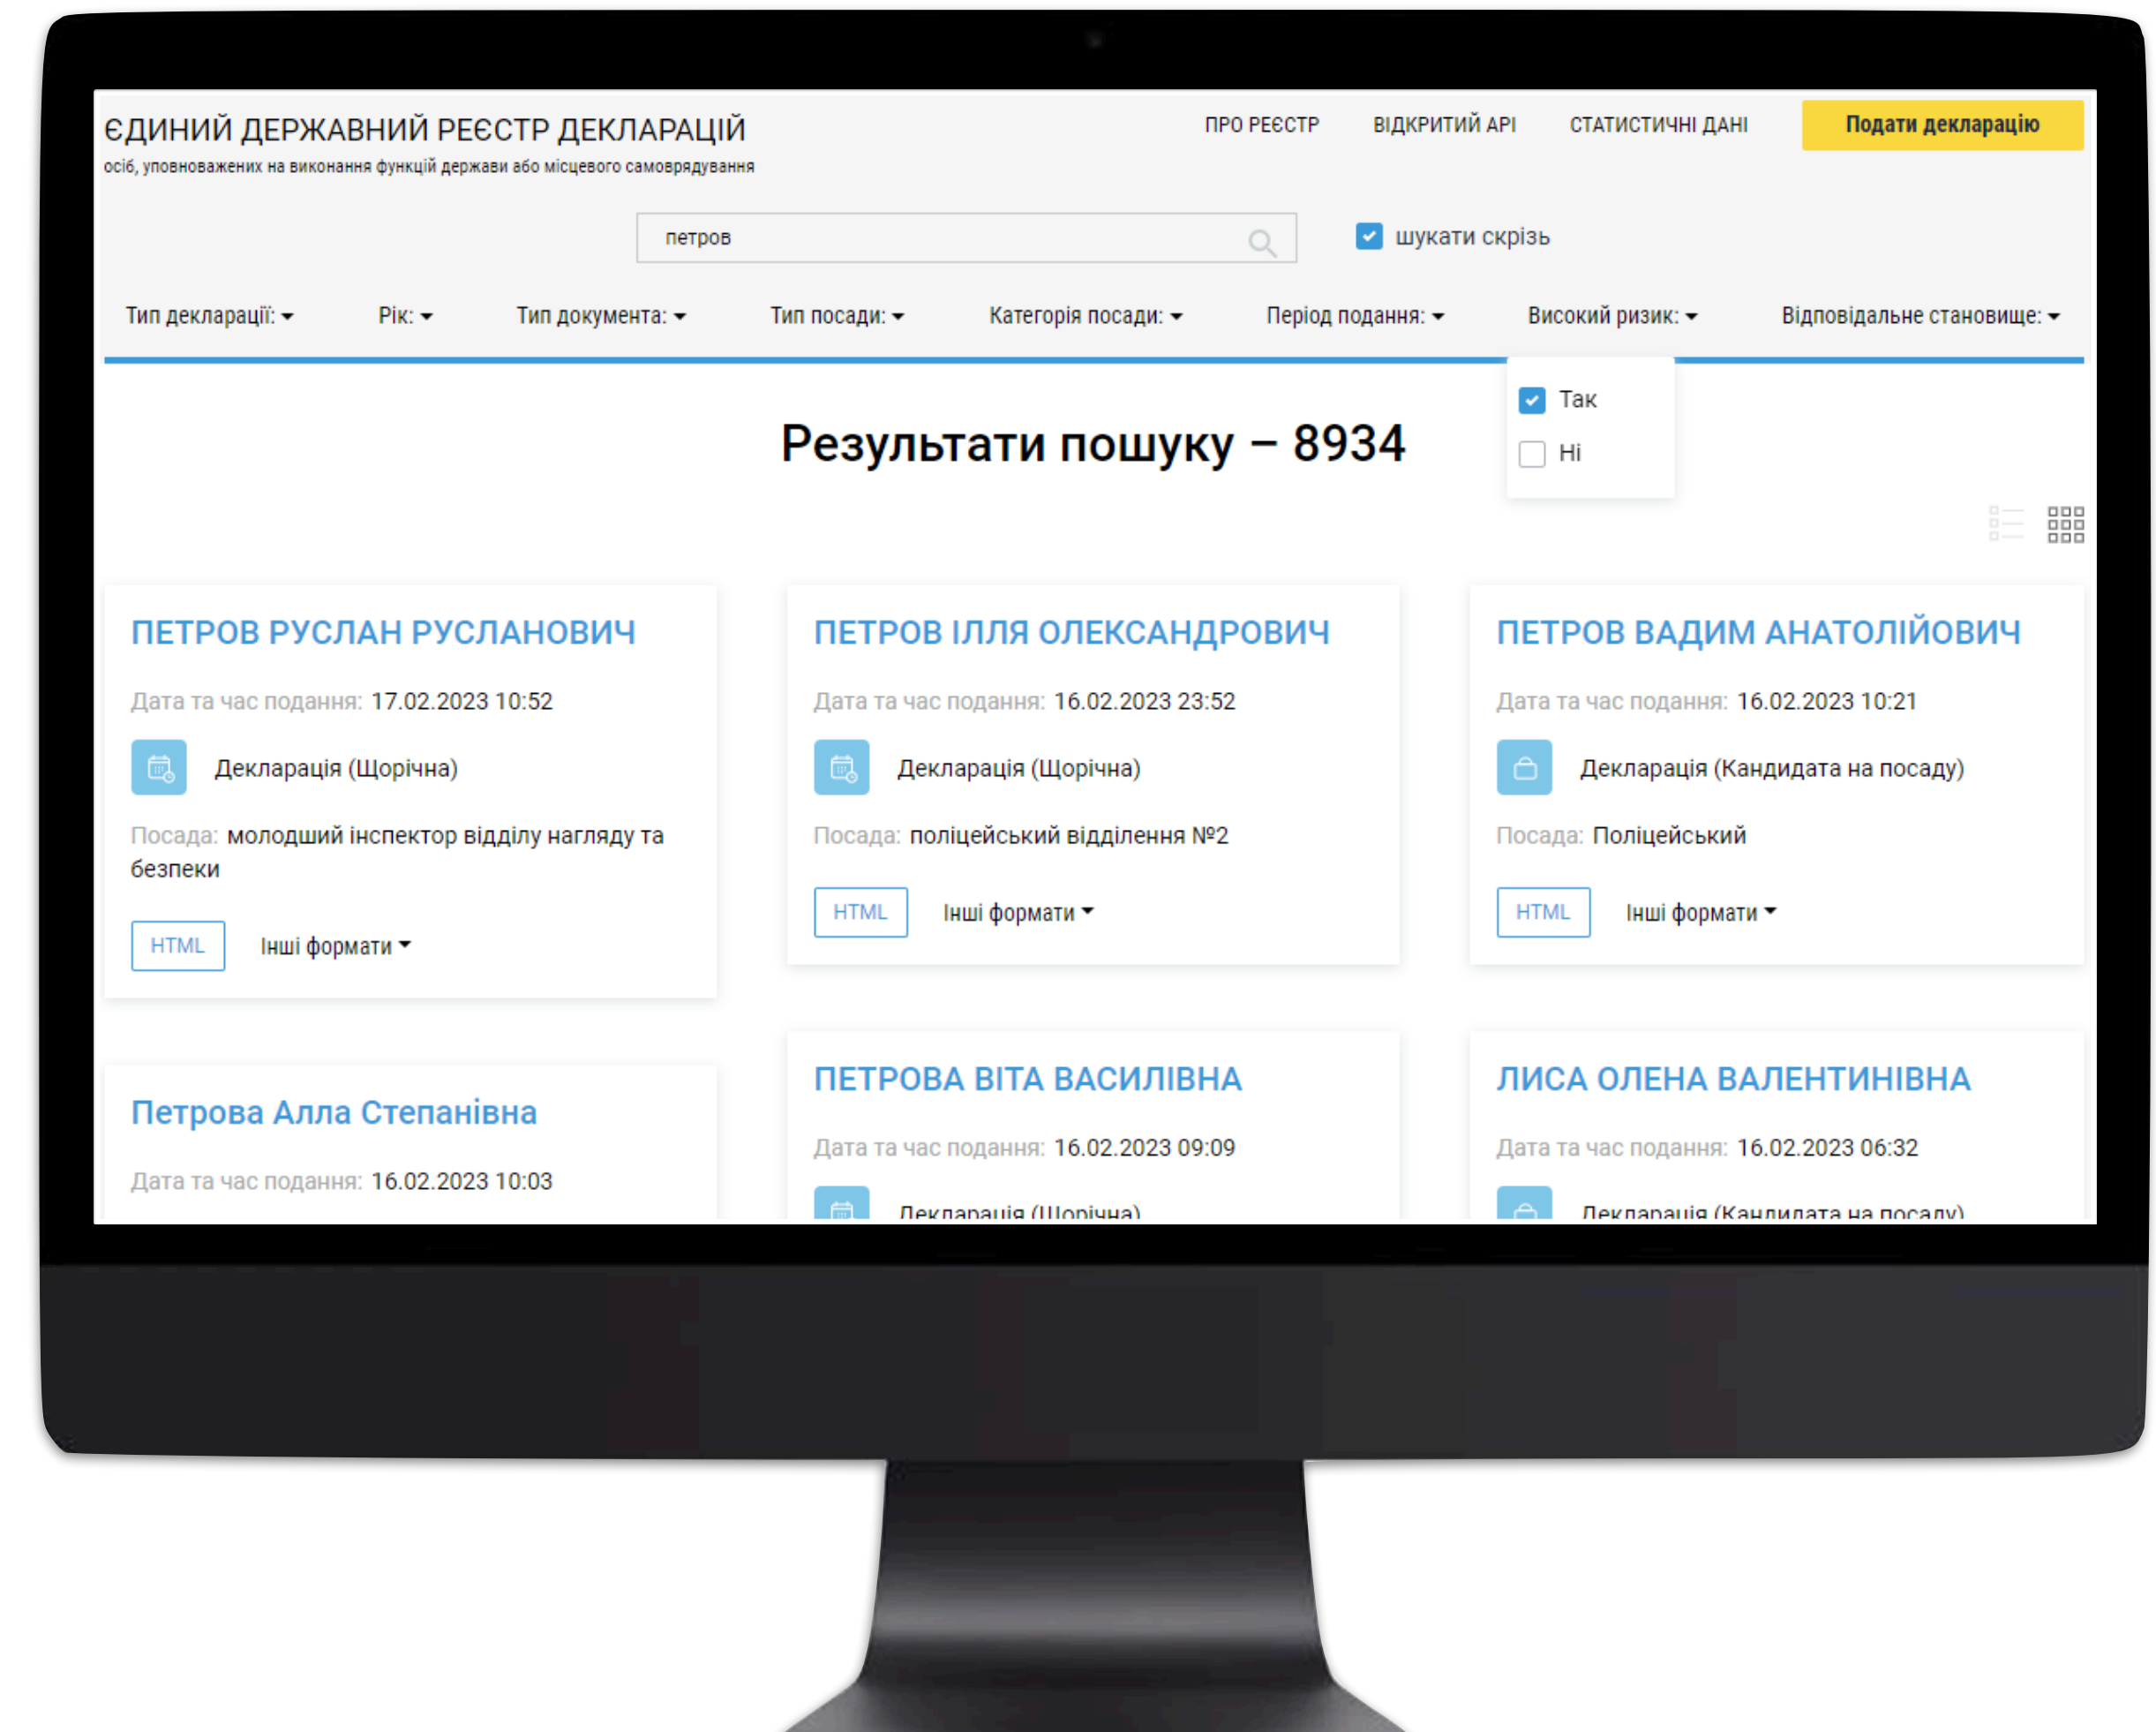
ЄДИНИЙ ДЕРЖАВНИЙ РЕЄСТР ДЕКЛАРАЦІЙ
осіб, уповноважених на виконання функцій держави або місцевого самоврядування

ПРО РЕЄСТР   ВІДКРИТИЙ API   СТАТИСТИЧНІ ДАНІ   Подати декларацію

петров

шукати скрізь

Тип декларації:   Рік:   Тип документа:   Тип посади:   Категорія посади:   Період подання:   Високий ризик:   Відповідальне становище:

Так
Ні

Результати пошуку – 8934

ПЕТРОВ РУСЛАН РУСЛАНОВИЧ
Дата та час подання: 17.02.2023 10:52
Декларація (Щорічна)
Посада: молодший інспектор відділу нагляду та безпеки
HTML   Інші формати

ПЕТРОВ ІЛЛЯ ОЛЕКСАНДРОВИЧ
Дата та час подання: 16.02.2023 23:52
Декларація (Щорічна)
Посада: поліцейський відділення №2
HTML   Інші формати

ПЕТРОВ ВАДИМ АНАТОЛІЙОВИЧ
Дата та час подання: 16.02.2023 10:21
Декларація (Кандидата на посаду)
Посада: Поліцейський
HTML   Інші формати

Петрова Алла Степанівна
Дата та час подання: 16.02.2023 10:03

ПЕТРОВА ВІТА ВАСИЛІВНА
Дата та час подання: 16.02.2023 09:09
Декларація (Щорічна)

ЛИСА ОЛЕНА ВАЛЕНТИНІВНА
Дата та час подання: 16.02.2023 06:32
Декларація (Кандидата на посаду)